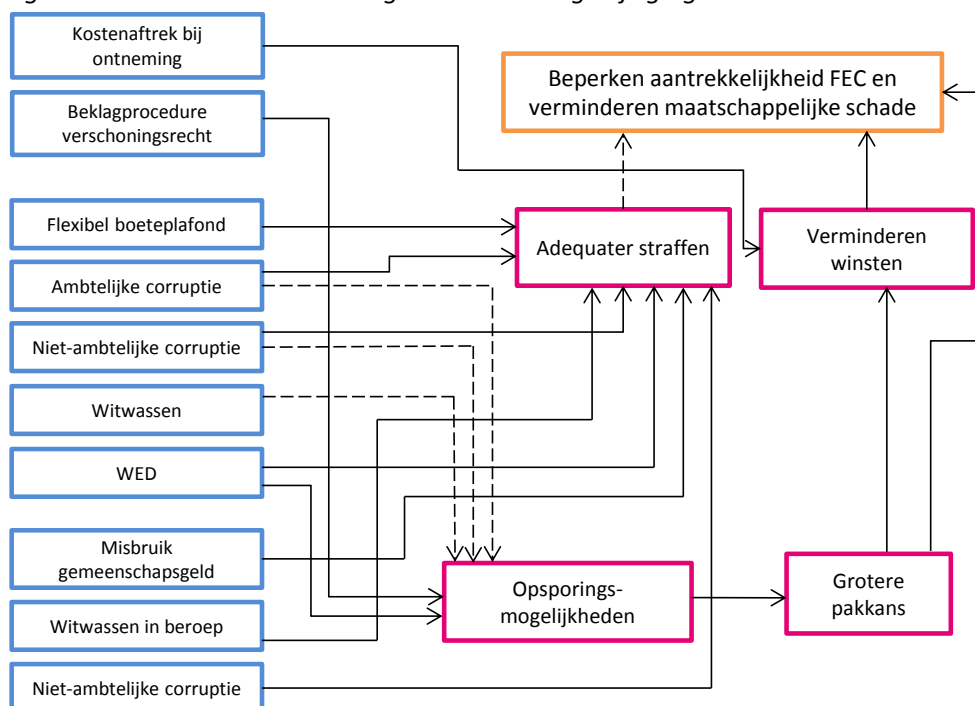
Kostenaftrek bij ontneming

Beklagprocedure verschoningsrecht

Flexibel boeteplafond

Ambtelijke corruptie

Niet-ambtelijke corruptie

Witwassen

WED

Misbruik gemeenschapsgeld

Witwassen in beroep

Niet-ambtelijke corruptie

Beperken aantrekkelijkheid FEC en verminderen maatschappelijke schade

Adequater straffen

Verminderen winsten

Opsporingsmogelijkheden

Grotere pakkans